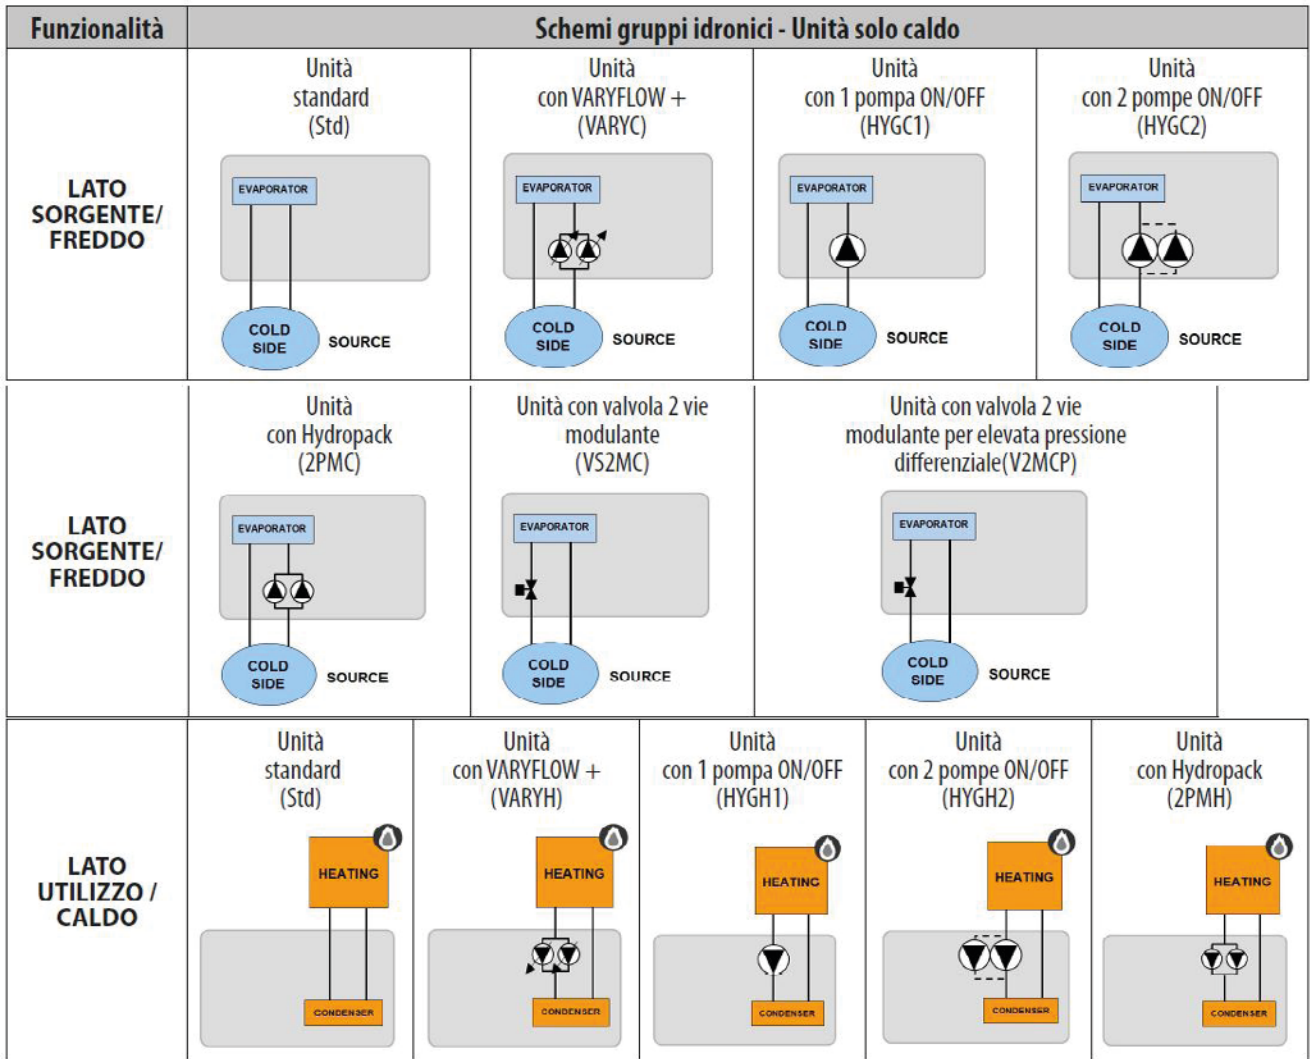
| Funzionalità | Schemi gruppi idronici - Unità solo caldo | | | |
|---|---|---|---|---|
| LATO SORGENTE/ FREDDO | Unità standard (Std) EVAPORATOR COLD SIDE SOURCE | Unità con VARYFLOW + (VARYC) EVAPORATOR COLD SIDE SOURCE | Unità con 1 pompa ON/OFF (HYGC1) EVAPORATOR COLD SIDE SOURCE | Unità con 2 pompe ON/OFF (HYGC2) EVAPORATOR COLD SIDE SOURCE |

| | | | |
|---|---|---|---|
| LATO SORGENTE/ FREDDO | Unità con Hydropack (2PMC) EVAPORATOR COLD SIDE SOURCE | Unità con valvola 2 vie modulante (VS2MC) EVAPORATOR COLD SIDE SOURCE | Unità con valvola 2 vie modulante per elevata pressione differenziale(V2MCP) EVAPORATOR COLD SIDE SOURCE |

| | | | | | |
|---|---|---|---|---|---|
| LATO UTILIZZO / CALDO | Unità standard (Std) HEATING CONDENSER | Unità con VARYFLOW + (VARYH) HEATING CONDENSER | Unità con 1 pompa ON/OFF (HYGH1) HEATING CONDENSER | Unità con 2 pompe ON/OFF (HYGH2) HEATING CONDENSER | Unità con Hydropack (2PMH) HEATING CONDENSER |